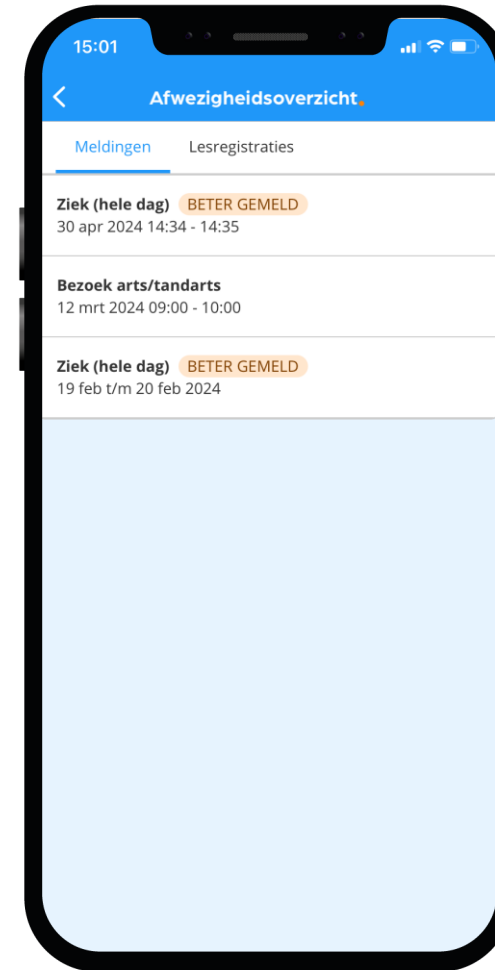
15:01

Afwezigheidsoverzicht.

Meldingen Lesregistraties

Ziek (hele dag) BETER GEMELD
30 apr 2024 14:34 - 14:35

Bezoek arts/tandarts
12 mrt 2024 09:00 - 10:00

Ziek (hele dag) BETER GEMELD
19 feb t/m 20 feb 2024